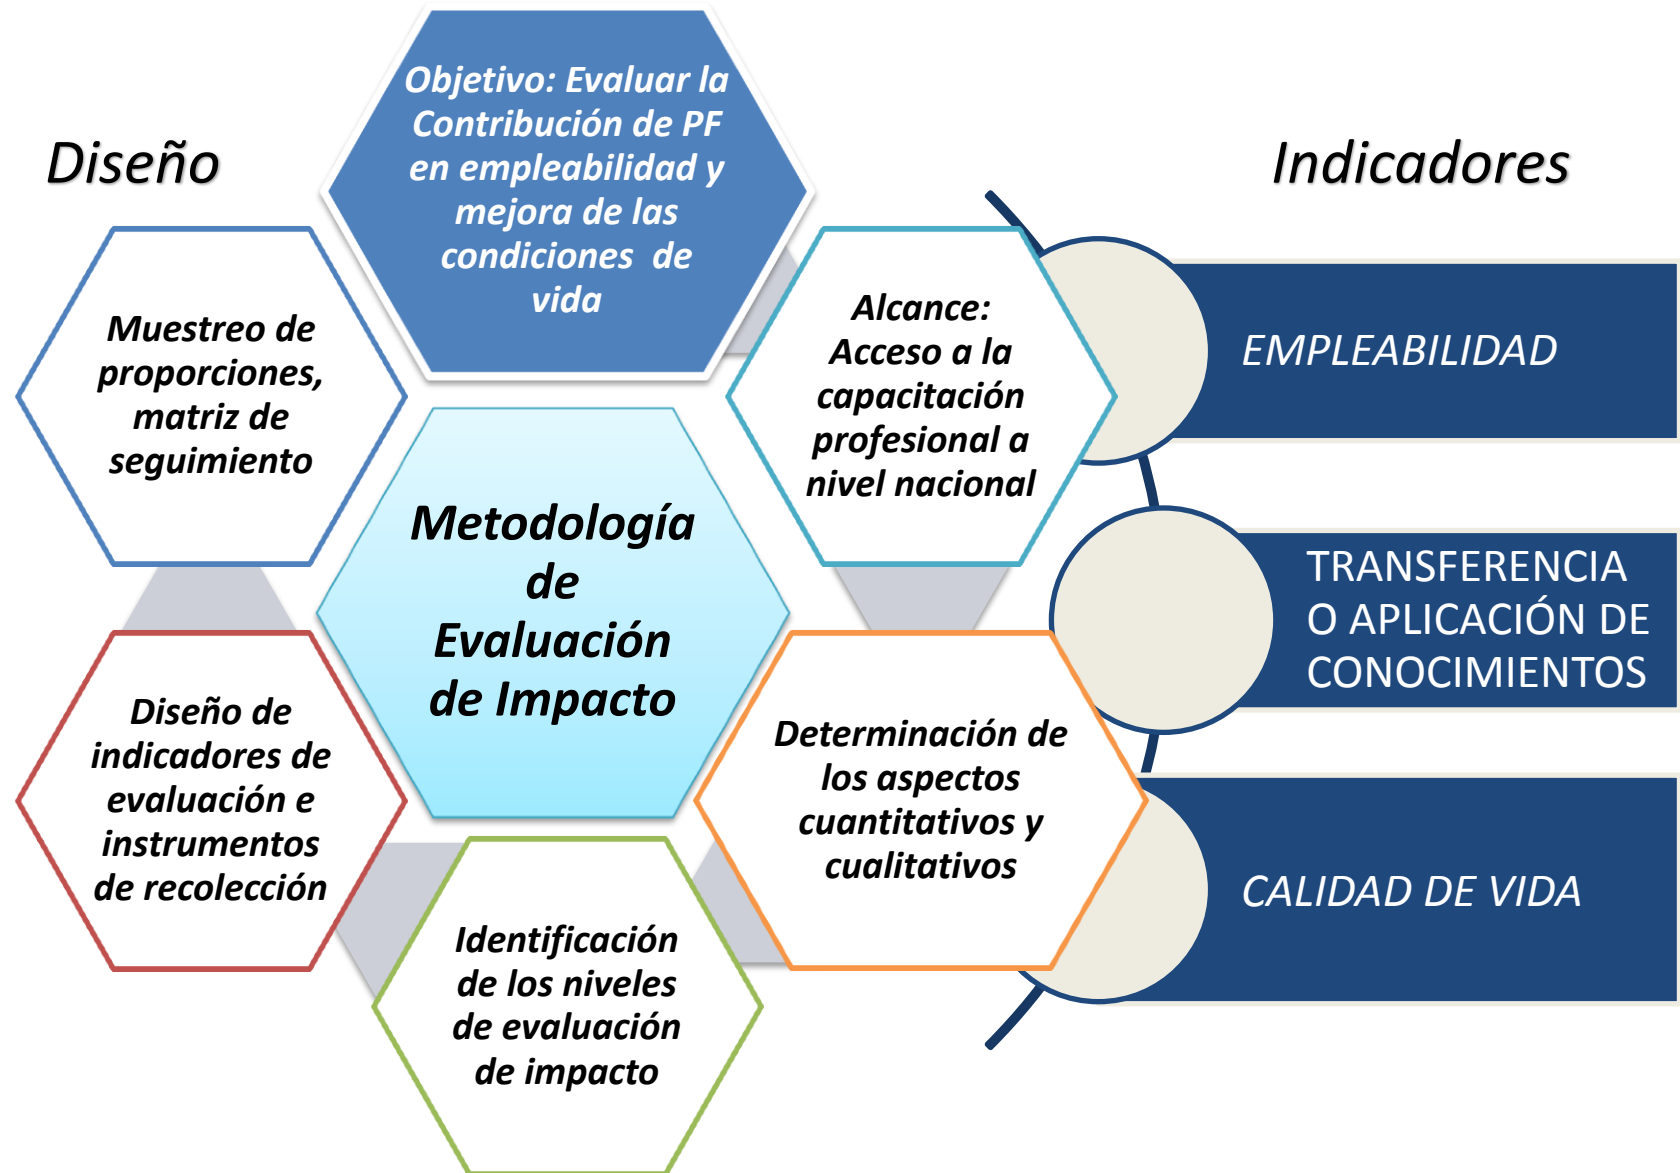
Diseño

Objetivo: Evaluar la Contribución de PF en empleabilidad y mejora de las condiciones de vida

Indicadores

Muestreo de proporciones, matriz de seguimiento

Alcance: Acceso a la capacitación profesional a nivel nacional

EMPLEABILIDAD

Metodología de Evaluación de Impacto

TRANSFERENCIA O APLICACIÓN DE CONOCIMIENTOS

Diseño de indicadores de evaluación e instrumentos de recolección

Determinación de los aspectos cuantitativos y cualitativos

CALIDAD DE VIDA

Identificación de los niveles de evaluación de impacto